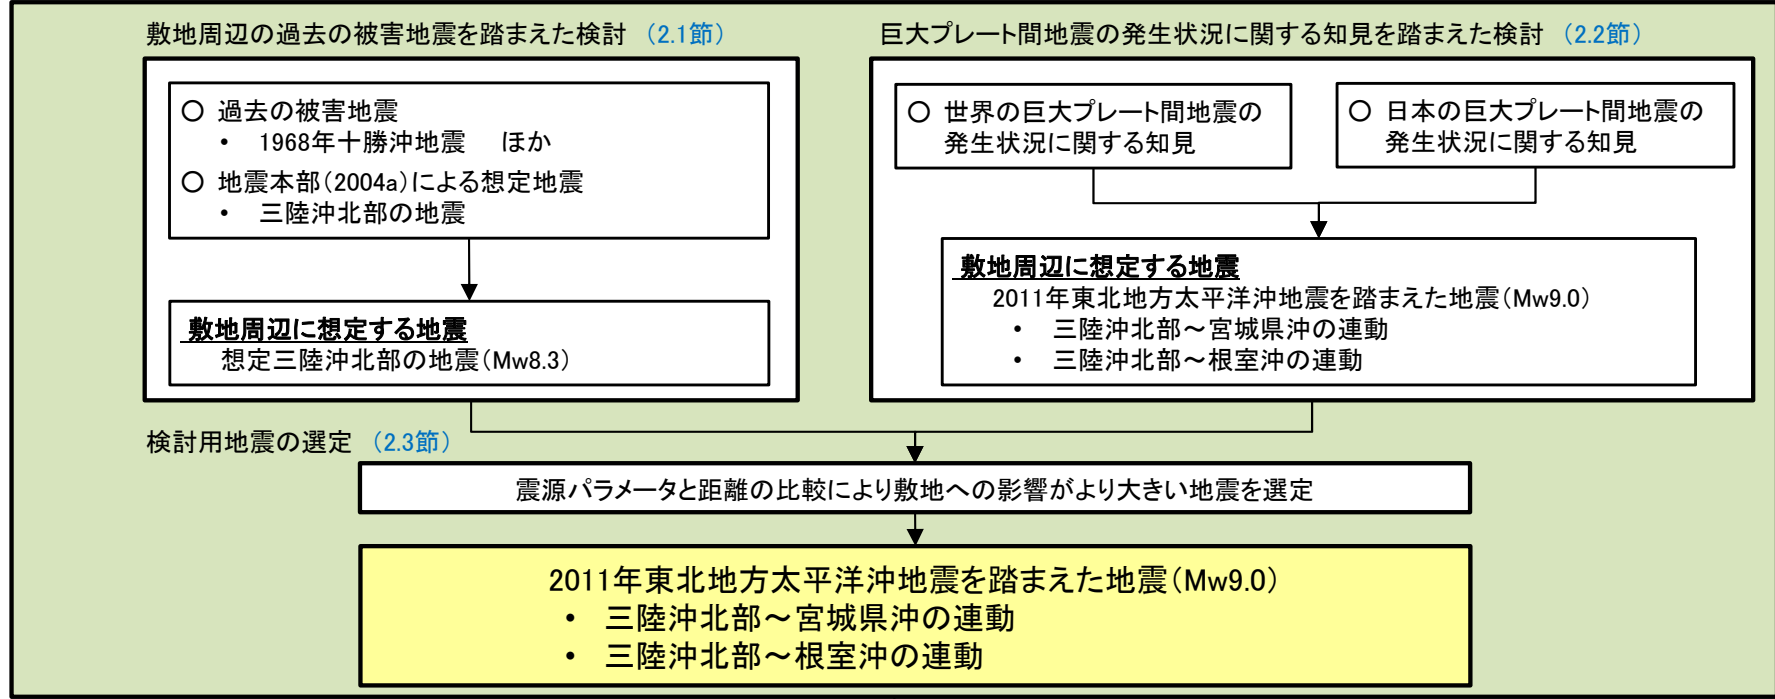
敷地周辺の過去の被害地震を踏まえた検討 （2.1節）

○ 過去の被害地震
• 1968年十勝沖地震　ほか
○ 地震本部(2004a)による想定地震
• 三陸沖北部の地震

敷地周辺に想定する地震
想定三陸沖北部の地震(Mw8.3)

巨大プレート間地震の発生状況に関する知見を踏まえた検討 （2.2節）

○ 世界の巨大プレート間地震の発生状況に関する知見

○ 日本の巨大プレート間地震の発生状況に関する知見

敷地周辺に想定する地震
2011年東北地方太平洋沖地震を踏まえた地震(Mw9.0)
• 三陸沖北部～宮城県沖の連動
• 三陸沖北部～根室沖の連動

検討用地震の選定 （2.3節）

震源パラメータと距離の比較により敷地への影響がより大きい地震を選定

2011年東北地方太平洋沖地震を踏まえた地震(Mw9.0)
• 三陸沖北部～宮城県沖の連動
• 三陸沖北部～根室沖の連動